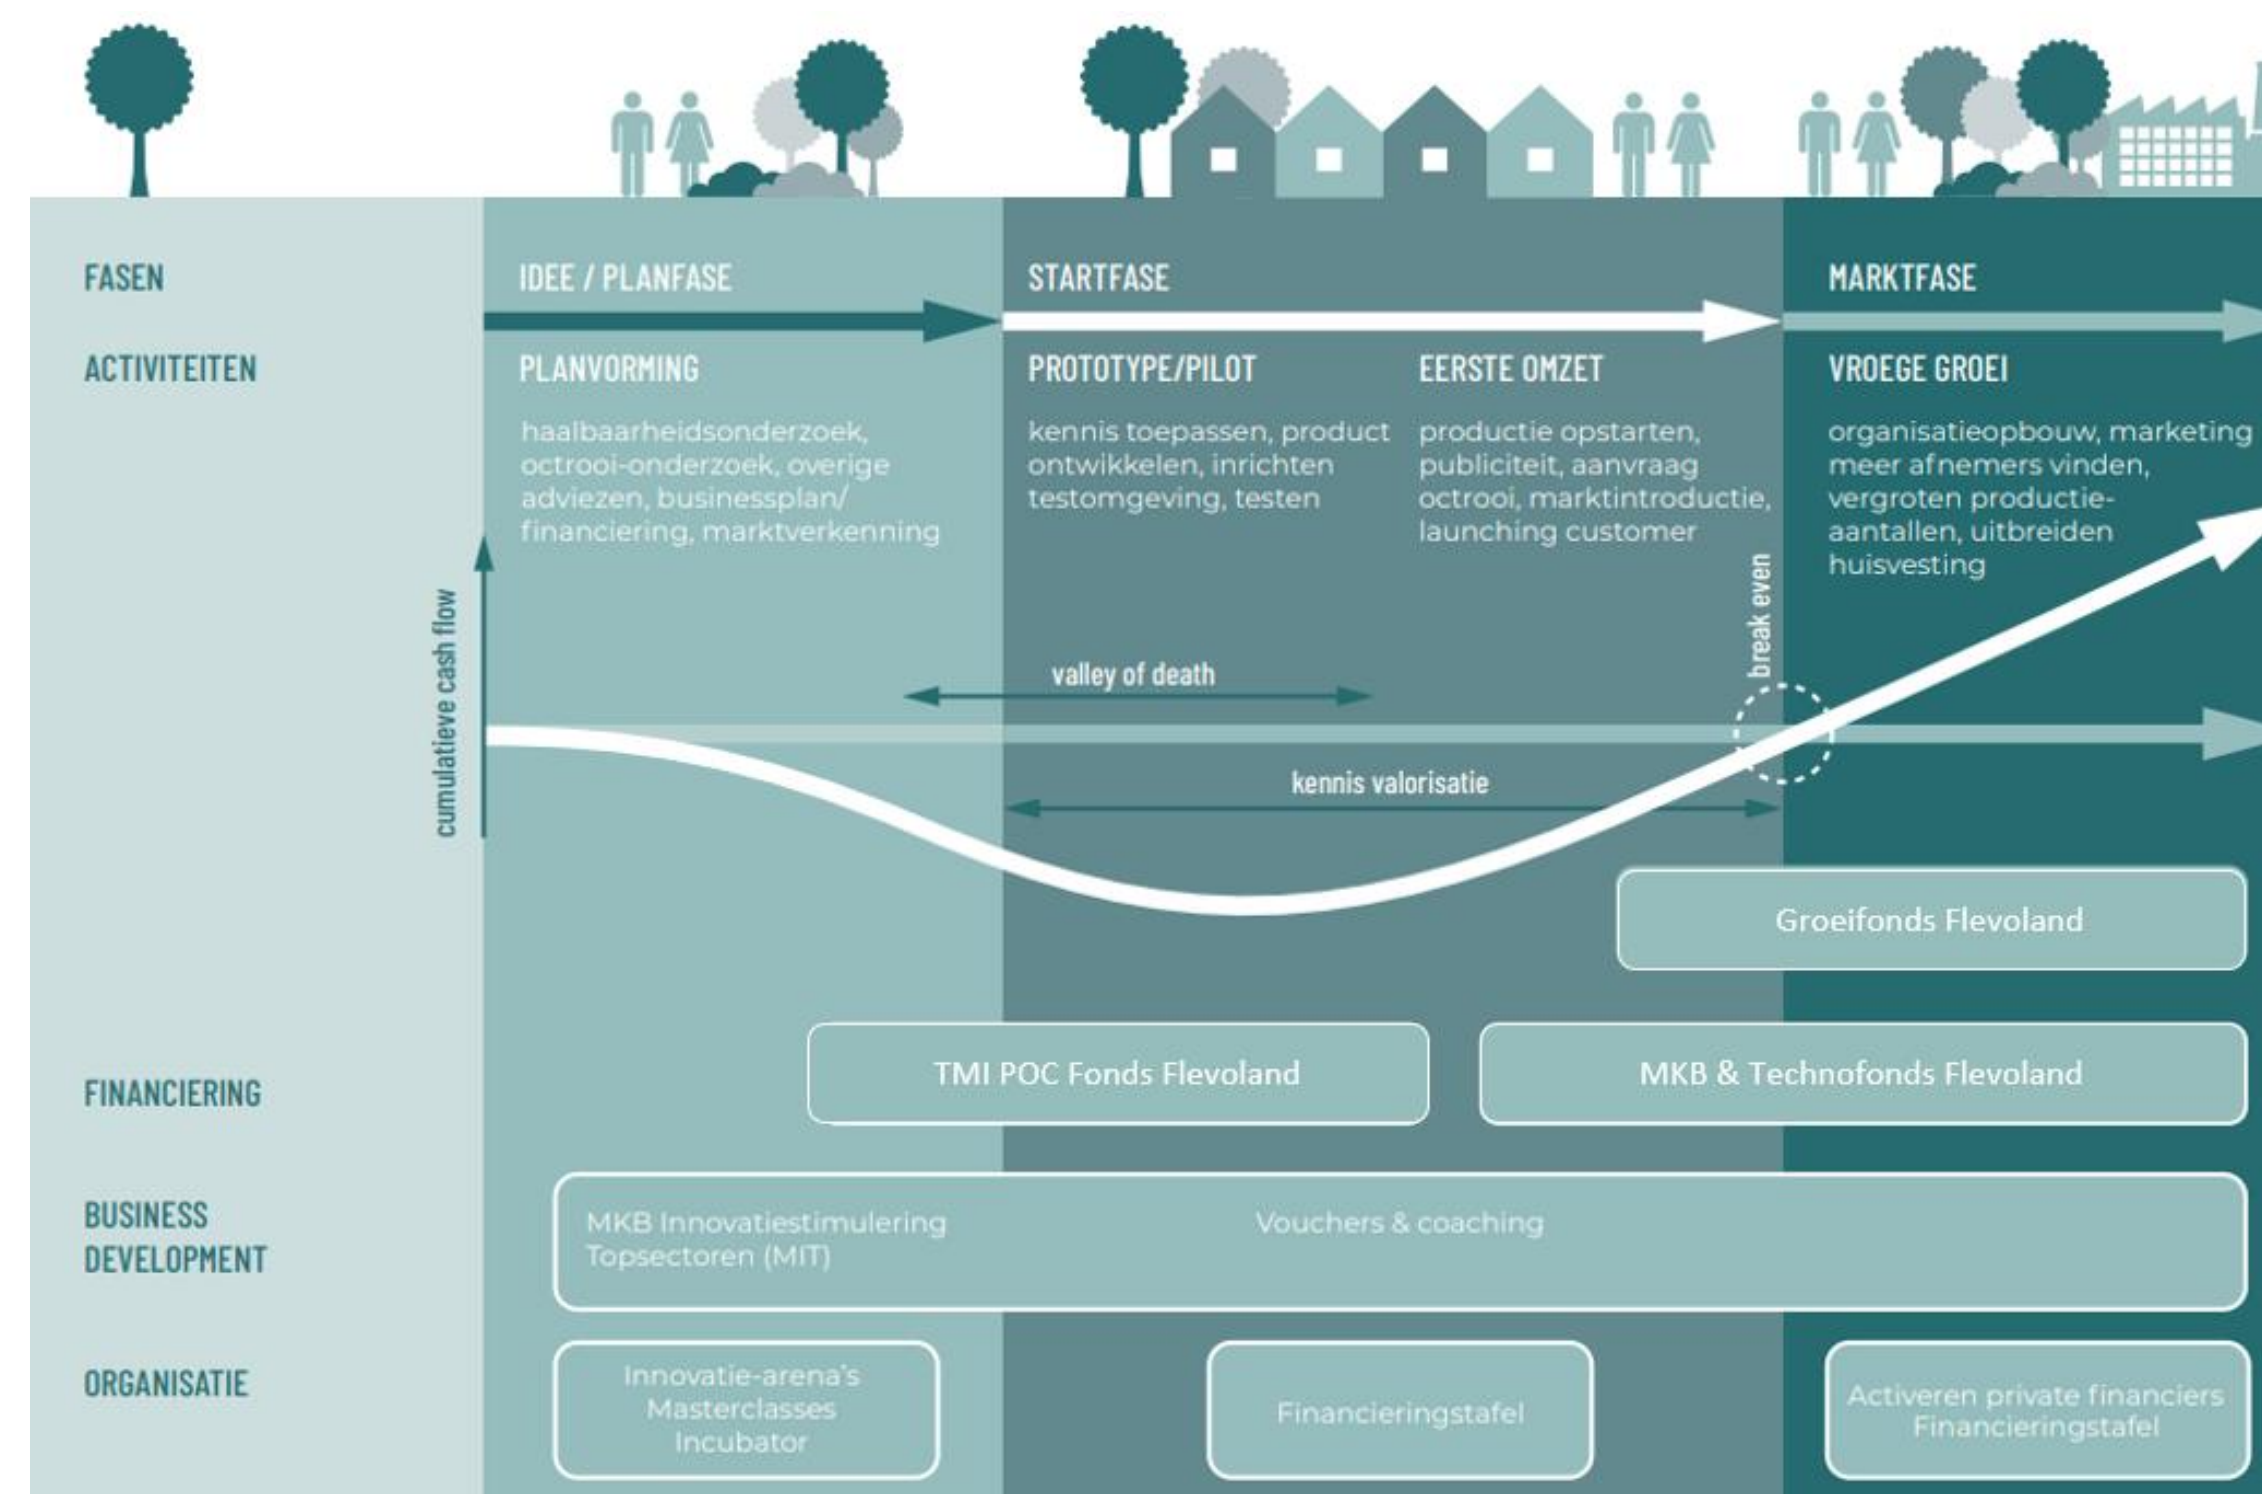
FASEN

ACTIVITEITEN

IDEE / PLANFASE

PLANVORMING

haalbaarheidsonderzoek, octrooi-onderzoek, overige adviezen, businessplan/ financiering, marktverkenning

STARTFASE

PROTOTYPE/PILOT

kennis toepassen, product ontwikkelen, inrichten testomgeving, testen

EERSTE OMZET

productie opstarten, publiciteit, aanvraag octrooi, marktintroductie, launching customer

MARKTFASE

VROEGE GROEI

organisatieopbouw, marketing meer afnemers vinden, vergroten productie-aantallen, uitbreiden huisvesting

cumulatieve cash flow

valley of death

break even

kennis valorisatie

Groeifonds Flevoland

FINANCIERING

TMI POC Fonds Flevoland

MKB & Technofonds Flevoland

BUSINESS DEVELOPMENT

MKB Innovatiestimulering Topsectoren (MIT)

Vouchers & coaching

ORGANISATIE

Innovatie-arena's Masterclasses Incubator

Financieringstafel

Activeren private financiers Financieringstafel